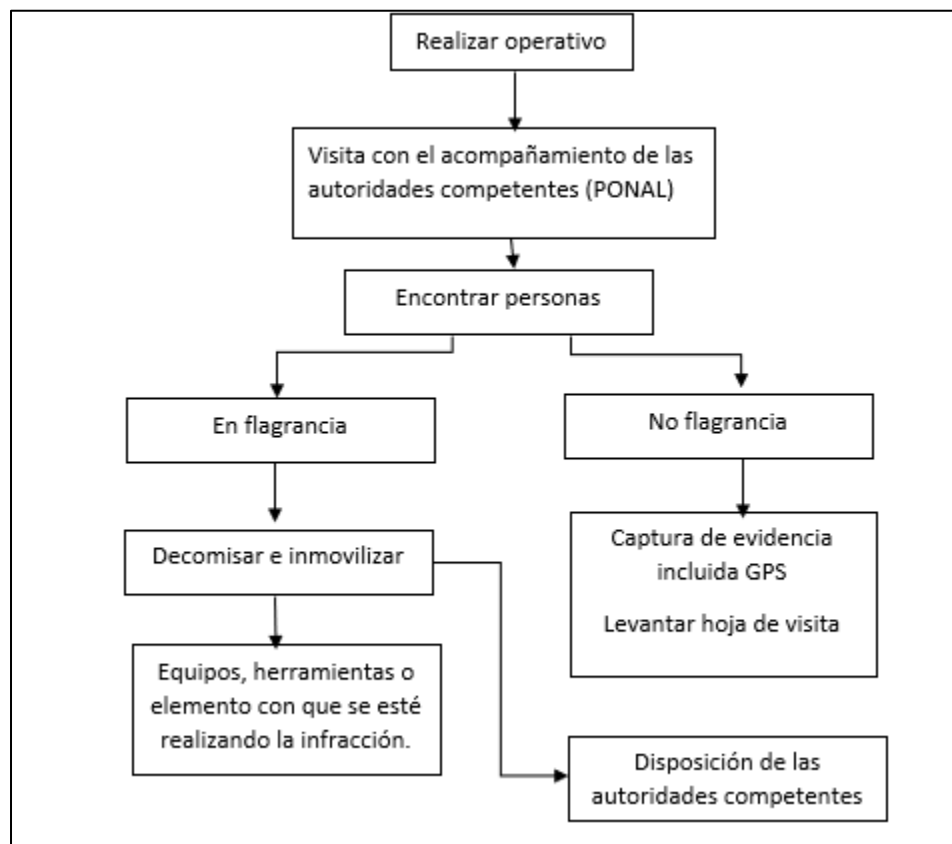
Realizar operativo

Visita con el acompañamiento de las autoridades competentes (PONAL)

Encontrar personas

En flagrancia

No flagrancia

Decomisar e inmovilizar

Captura de evidencia incluida GPS

Levantar hoja de visita

Equipos, herramientas o elemento con que se esté realizando la infracción.

Disposición de las autoridades competentes